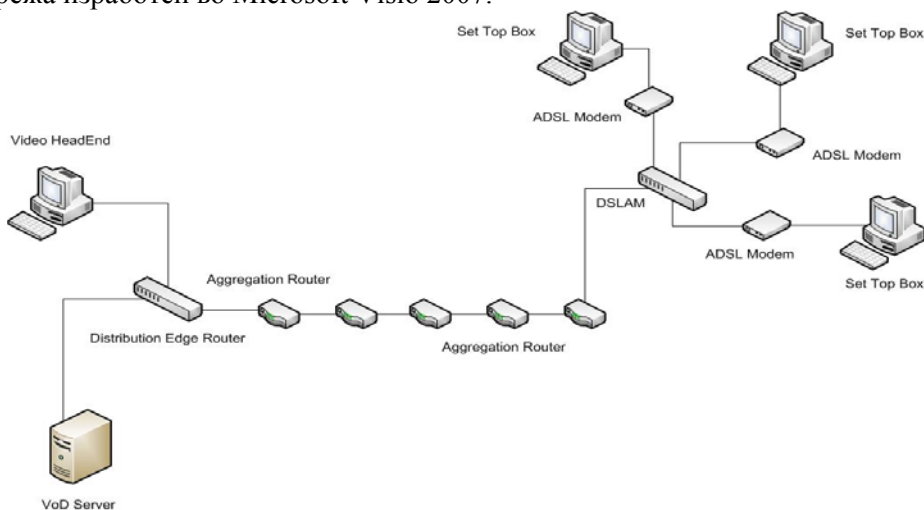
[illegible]ежа изработен во Microsoft Visio 2007.

Set Top Box

Set Top Box

ADSL Modem

Video HeadEnd

ADSL Modem

DSLAM

ADSL Modem

Set Top Box

Aggregation Router

Distribution Edge Router

Aggregation Router

VoD Server